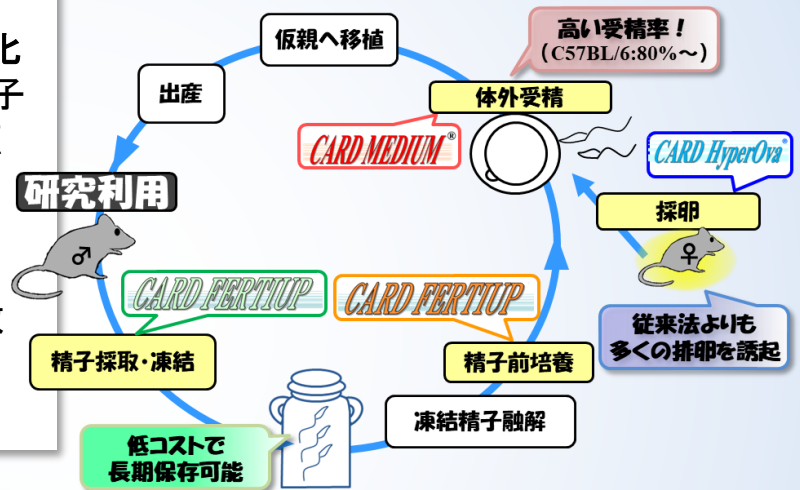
比
子

仮親へ移植

高い受精率！
（C57BL/6:80%～）

出産

体外受精

CARD MEDIUM®

CARD HyperOva®

研究利用

♂

採卵

♀

CARD FERTIUP

CARD FERTIUP

従来法よりも
多くの排卵を誘起

精子採取・凍結

精子前培養

凍結精子融解

低コストで
長期保存可能